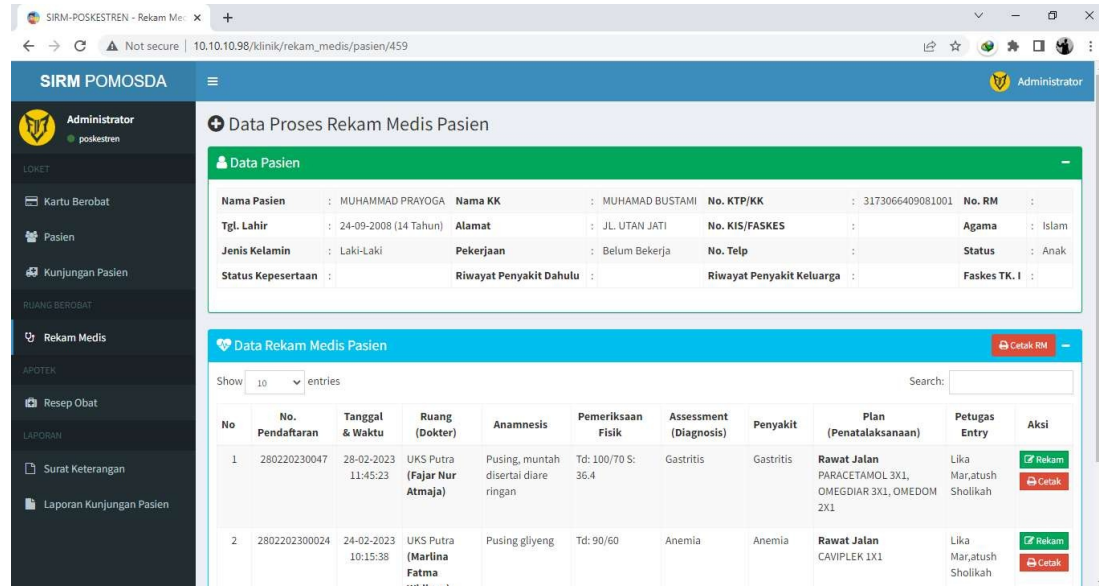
SIRM-POSKESTREN - Rekam Me ×
+
Not secure | 10.10.10.98/klinik/rekam_medis/pasien/459

SIRM POMOSDA
Administrator

Administrator
poskestren

LOKET
Kartu Berobat
Pasien
Kunjungan Pasien
RUANG BEROBAT
Rekam Medis
APOTEK
Resep Obat
LAPORAN
Surat Keterangan
Laporan Kunjungan Pasien

Data Proses Rekam Medis Pasien

Data Pasien

| Nama Pasien | : MUHAMMAD PRAYOGA | Nama KK | : MUHAMAD BUSTAMI | No. KTP/KK | : 3173066409081001 | No. RM | : |
|---|---|---|---|---|---|---|---|
| Tgl. Lahir | : 24-09-2008 (14 Tahun) | Alamat | : JL. UTAN JATI | No. KIS/FASKES | : | Agama | : Islam |
| Jenis Kelamin | : Laki-Laki | Pekerjaan | : Belum Bekerja | No. Telp | : | Status | : Anak |
| Status Kepesertaan | : | Riwayat Penyakit Dahulu | : | Riwayat Penyakit Keluarga | : | Faskes TK. I | : |

Data Rekam Medis Pasien
Cetak RM

Show 10 entries
Search:

| No | No. Pendaftaran | Tanggal & Waktu | Ruang (Dokter) | Anamnesis | Pemeriksaan Fisik | Assessment (Diagnosis) | Penyakit | Plan (Penatalaksanaan) | Petugas Entry | Aksi |
|---|---|---|---|---|---|---|---|---|---|---|
| 1 | 280220230047 | 28-02-2023 11:45:23 | UKS Putra (Fajar Nur Atmaja) | Pusing, muntah disertai diare ringan | Td: 100/70 S: 36.4 | Gastritis | Gastritis | Rawat Jalan PARACETAMOL 3X1, OMEGDIAR 3X1, OMEDOM 2X1 | Lika Mar,atush Sholikah | Rekam Cetak |
| 2 | 2802202300024 | 24-02-2023 10:15:38 | UKS Putra (Marlina Fatma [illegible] | Pusing gliyeng | Td: 90/60 | Anemia | Anemia | Rawat Jalan CAVIPLEK 1X1 | Lika Mar,atush Sholikah | Rekam Cetak |